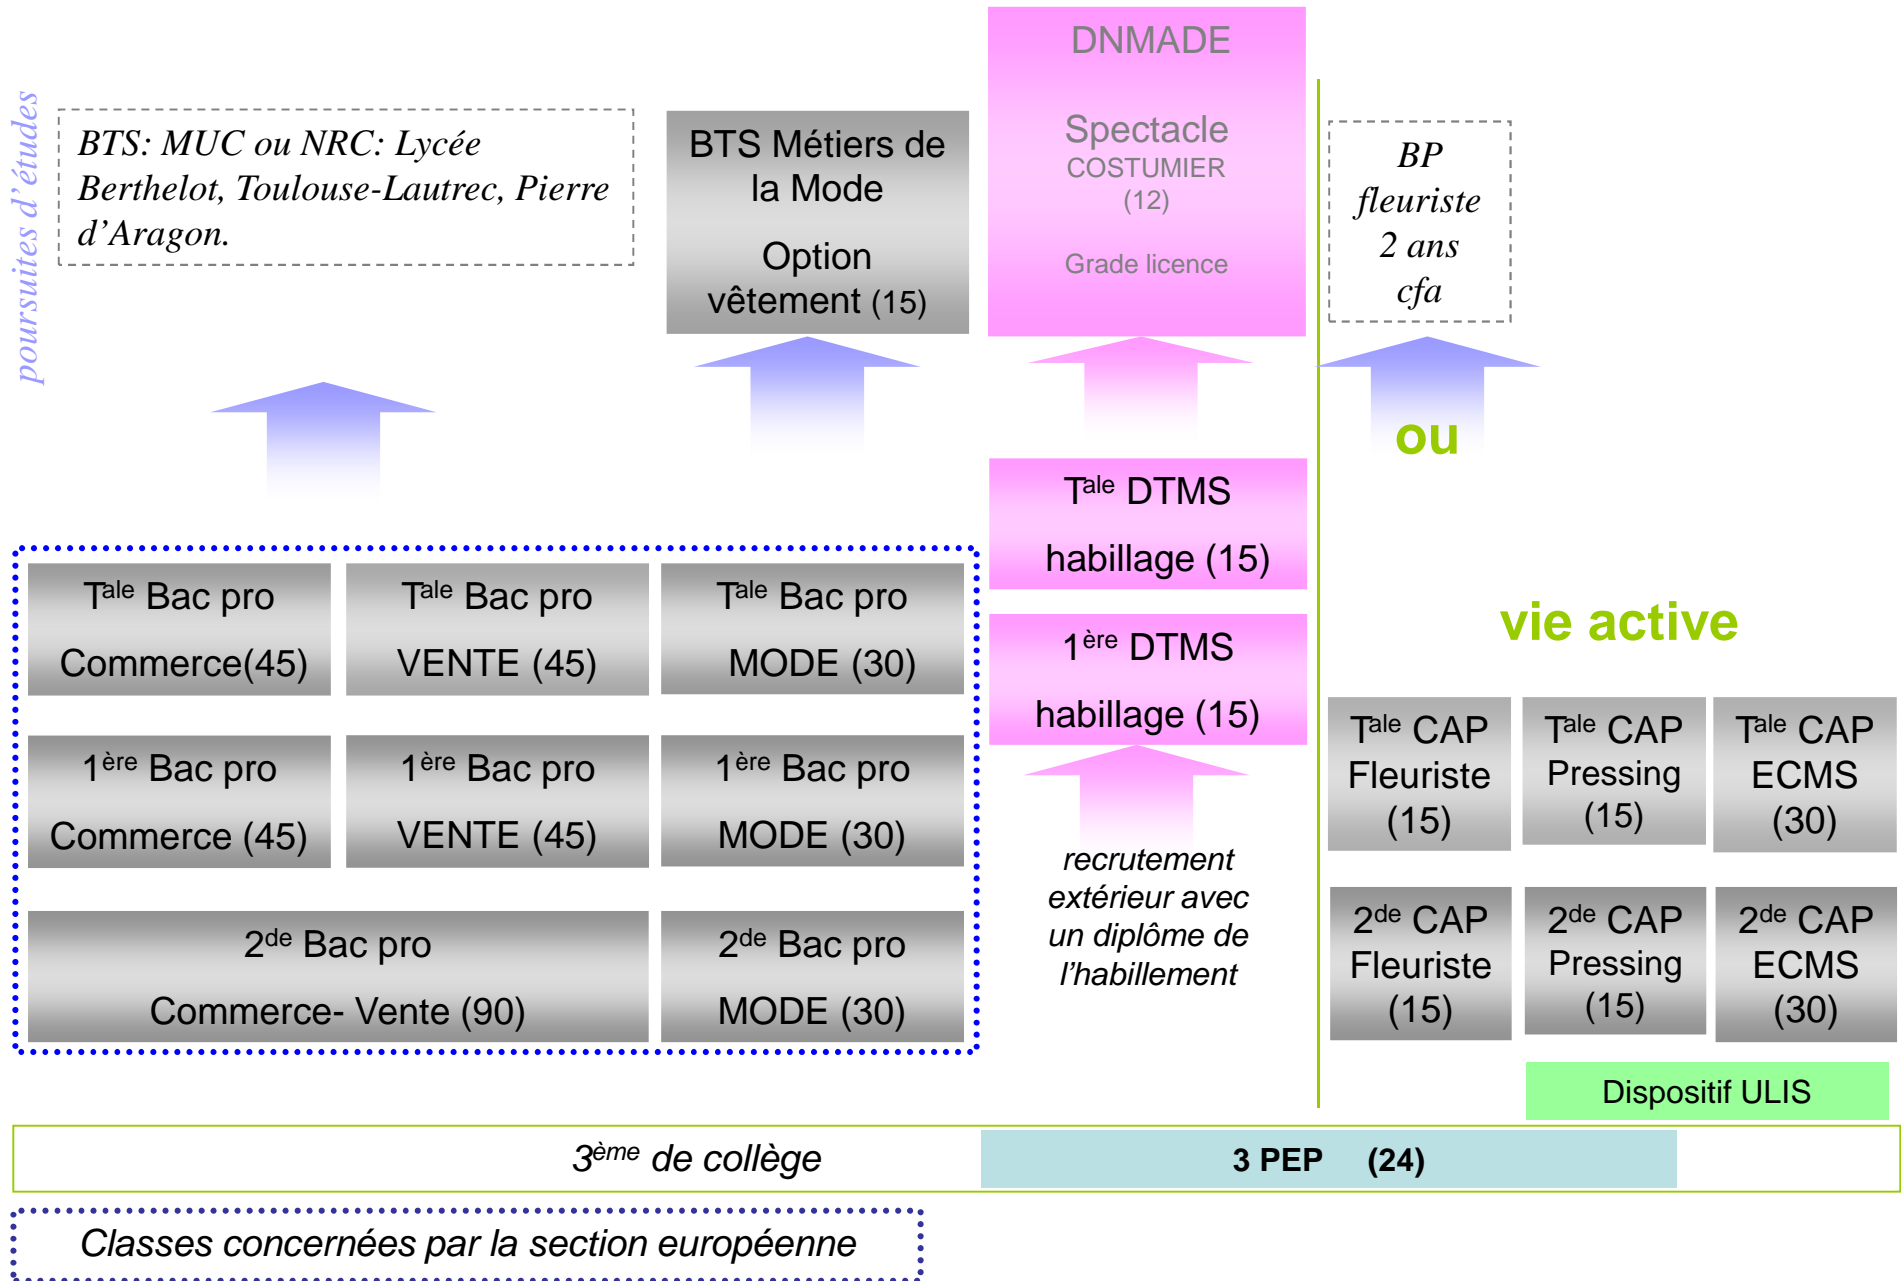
poursuites d'études

BTS: MUC ou NRC: Lycée Berthelot, Toulouse-Lautrec, Pierre d'Aragon.

BTS Métiers de la Mode

Option vêtement (15)

DNMADE

Spectacle
COSTUMIER
(12)

Grade licence

BP fleuriste 2 ans cfa

ou

Tale DTMS

habillage (15)

1ère DTMS

habillage (15)

vie active

Tale Bac pro

Commerce(45)

Tale Bac pro

VENTE (45)

Tale Bac pro

MODE (30)

1ère Bac pro

Commerce (45)

1ère Bac pro

VENTE (45)

1ère Bac pro

MODE (30)

2de Bac pro

Commerce- Vente (90)

2de Bac pro

MODE (30)

recrutement extérieur avec un diplôme de l'habillement

Tale CAP Fleuriste (15)

Tale CAP Pressing (15)

Tale CAP ECMS (30)

2de CAP Fleuriste (15)

2de CAP Pressing (15)

2de CAP ECMS (30)

Dispositif ULIS

3ème de collège

3 PEP (24)

Classes concernées par la section européenne